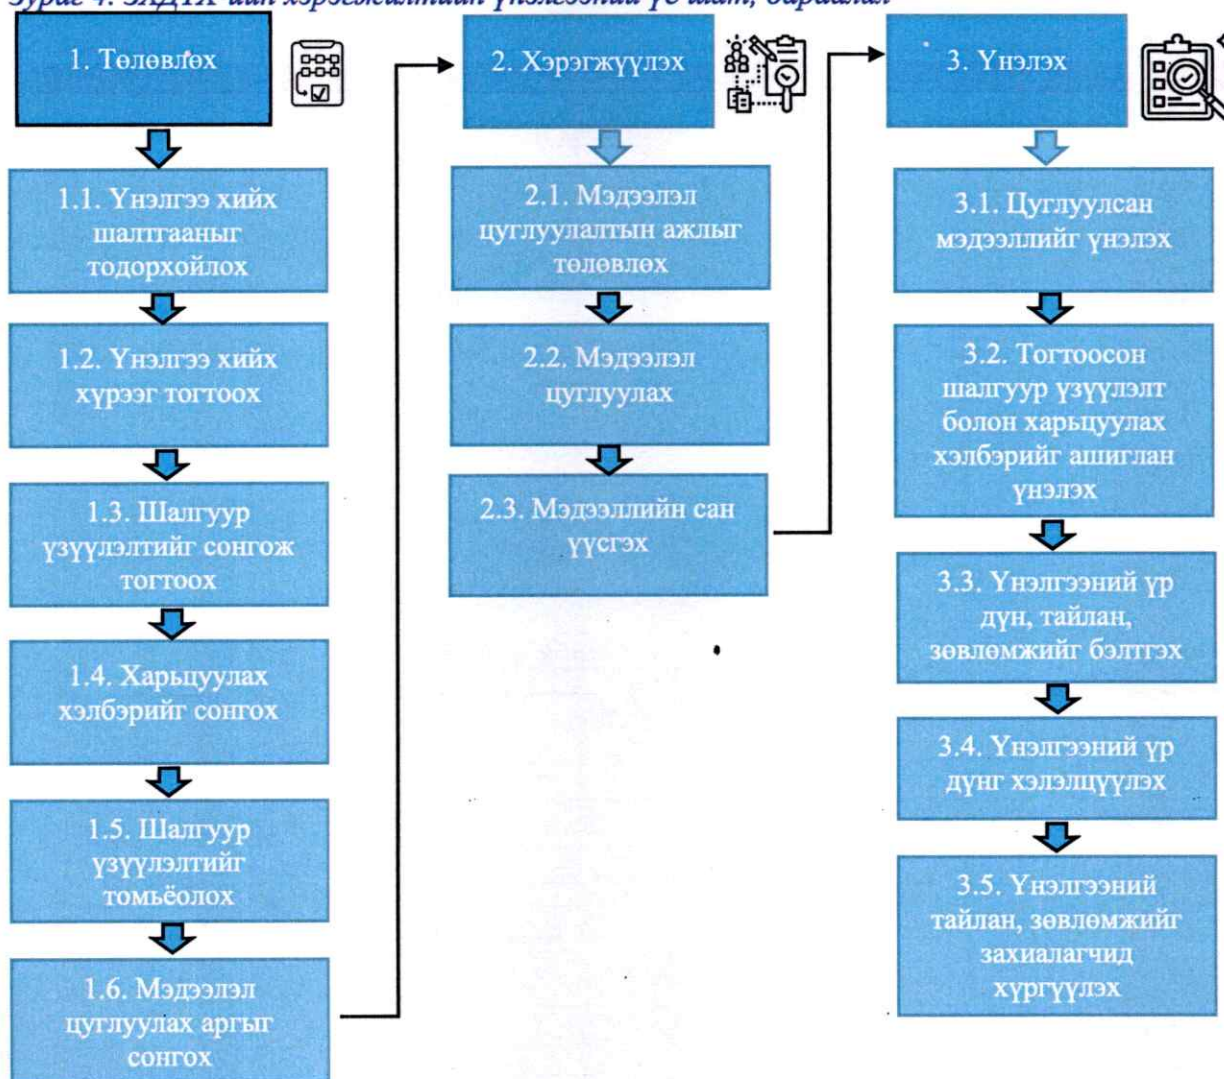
Зураг 4. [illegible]

1. Төлөвлөх

1.1. Үнэлгээ хийх шалтгааныг тодорхойлох

1.2. Үнэлгээ хийх хүрээг тогтоох

1.3. Шалгуур үзүүлэлтийг сонгож тогтоох

1.4. Харьцуулах хэлбэрийг сонгох

1.5. Шалгуур үзүүлэлтийг томьёолох

1.6. Мэдээлэл цуглуулах аргыг сонгох

2. Хэрэгжүүлэх

2.1. Мэдээлэл цуглуулалтын ажлыг төлөвлөх

2.2. Мэдээлэл цуглуулах

2.3. Мэдээллийн сан үүсгэх

3. Үнэлэх

3.1. Цуглуулсан мэдээллийг үнэлэх

3.2. Тогтоосон шалгуур үзүүлэлт болон харьцуулах хэлбэрийг ашиглан үнэлэх

3.3. Үнэлгээний үр дүн, тайлан, зөвлөмжийг бэлтгэх

3.4. Үнэлгээний үр дүнг хэлэлцүүлэх

3.5. Үнэлгээний тайлан, зөвлөмжийг захиалагчид хүргүүлэх